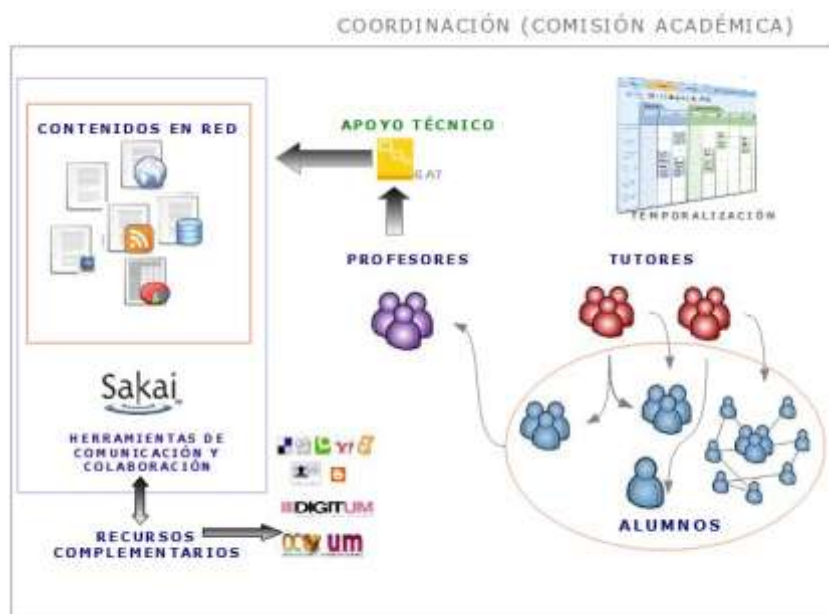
COORDINACIÓN (COMISIÓN ACADÉMICA)

CONTENIDOS EN RED

APOYO TÉCNICO

ATI

TEMPORALIZACIÓN

PROFESORES

TUTORES

Sakai

HERRAMIENTAS DE COMUNICACIÓN Y COLABORACIÓN

DIGITUM

RECURSOS COMPLEMENTARIOS

OCW UM

ALUMNOS